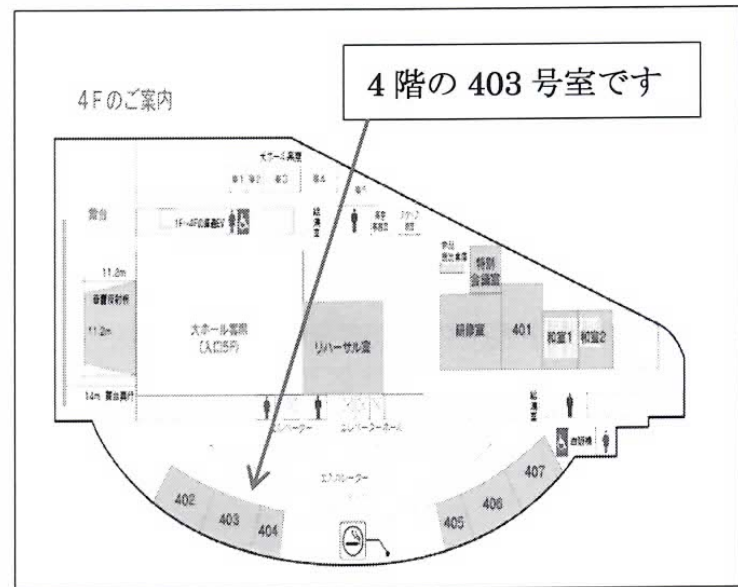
4 階の 403 号室です

4Fのご案内

大ホール楽屋

楽1 楽2 楽3 楽4 楽5

舞台

1F-4F楽屋EV

給湯室

楽屋事務室

ステージ部

大ホール客席
(入口5F)

リハーサル室

11.2m

音響反射板

11.2m

14m 舞台間口

特別会議室

研修室

401

和室1

和室2

給湯室

エレベーター

エレベーターホール

エスカレーター

402

403

404

405

406

407